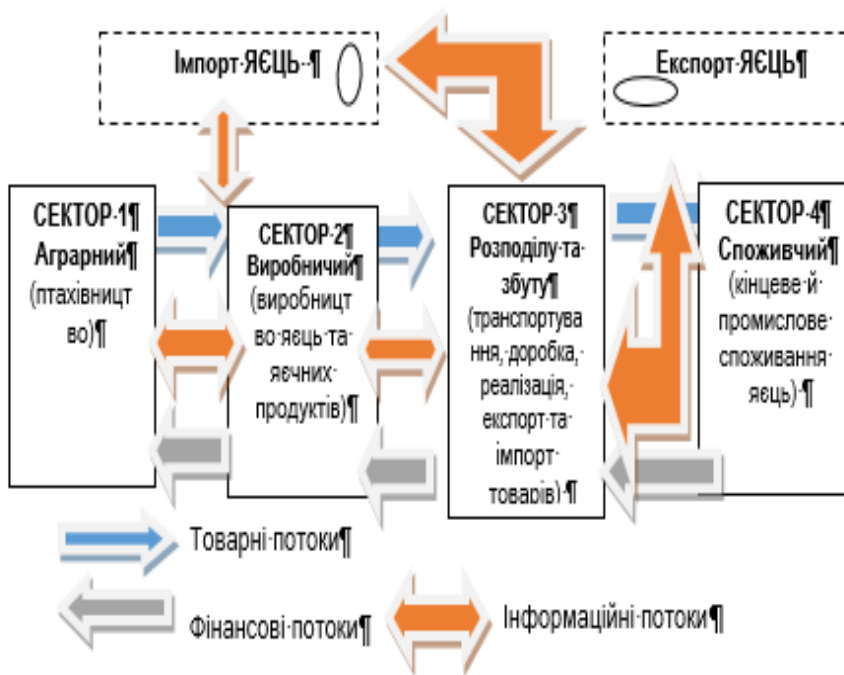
Імпорт·ЯЄЦЬ··¶

Експорт·ЯЄЦЬ¶

СЕКТОР·1¶
Аграрний¶
(птахівництво)¶

СЕКТОР·2¶
Виробничий¶
(виробництво·яєць·та·яєчних·продуктів)¶

СЕКТОР·3¶
Розподілу·та·збуту¶
(транспортування,·доробка,·реалізація,·експорт·та·імпорт·товарів)·¶

СЕКТОР·4¶
Споживчий¶
(кінцеве·й·промислове·споживання·яєць)·¶

Товарні·потоки¶

Фінансові·потоки¶

Інформаційні·потоки¶